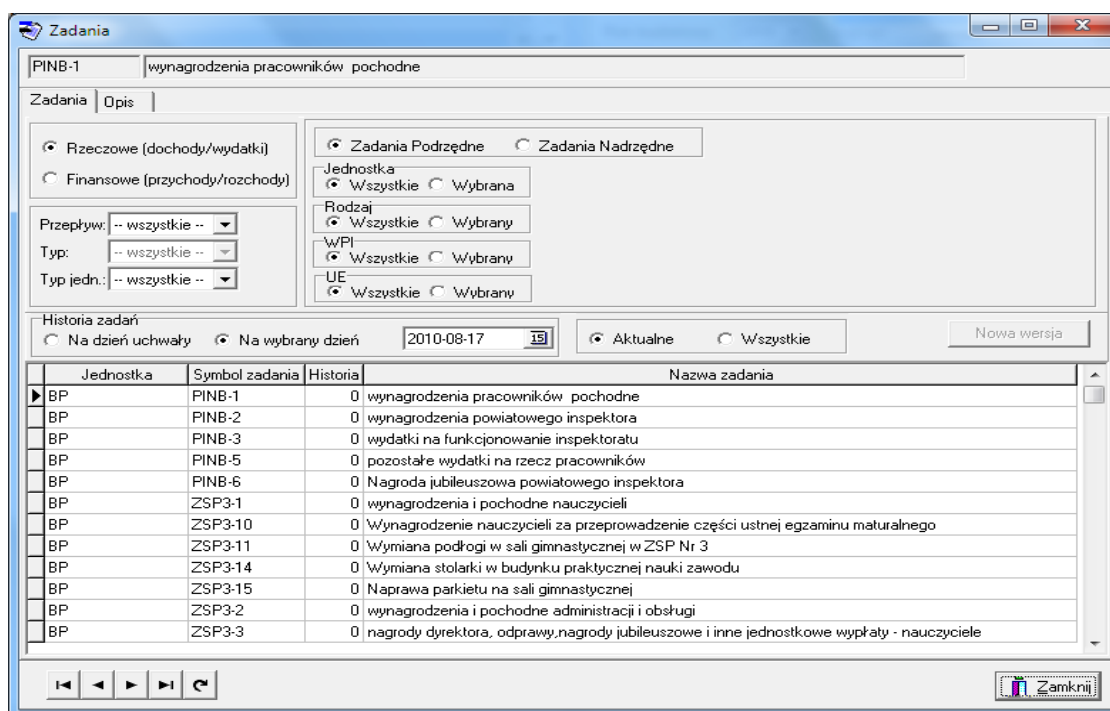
Zadania

PINB-1 | wynagrodzenia pracowników pochodne

Zadania | Opis

Rzeczowe (dochody/wydatki)
Finansowe (przychody/rozchody)

Przepływ: -- wszystkie --
Typ: -- wszystkie --
Typ jedn.: -- wszystkie --

Zadania Podrzędne   Zadania Nadrzędne

Jednostka
Wszystkie   Wybrana

Rodzaj
Wszystkie   Wybrany

WPI
Wszystkie   Wybrany

UE
Wszystkie   Wybrany

Historia zadań
Na dzień uchwały   Na wybrany dzień   2010-08-17

Aktualne   Wszystkie

Nowa wersja

| Jednostka | Symbol zadania | Historia | Nazwa zadania |
|---|---|---|---|
| BP | PINB-1 | 0 | wynagrodzenia pracowników pochodne |
| BP | PINB-2 | 0 | wynagrodzenia powiatowego inspektora |
| BP | PINB-3 | 0 | wydatki na funkcjonowanie inspektoratu |
| BP | PINB-5 | 0 | pozostałe wydatki na rzecz pracowników |
| BP | PINB-6 | 0 | Nagroda jubileuszowa powiatowego inspektora |
| BP | ZSP3-1 | 0 | wynagrodzenia i pochodne nauczycieli |
| BP | ZSP3-10 | 0 | Wynagrodzenie nauczycieli za przeprowadzenie części ustnej egzaminu maturalnego |
| BP | ZSP3-11 | 0 | Wymiana podłogi w sali gimnastycznej w ZSP Nr 3 |
| BP | ZSP3-14 | 0 | Wymiana stolarki w budynku praktycznej nauki zawodu |
| BP | ZSP3-15 | 0 | Naprawa parkietu na sali gimnastycznej |
| BP | ZSP3-2 | 0 | wynagrodzenia i pochodne administracji i obsługi |
| BP | ZSP3-3 | 0 | nagrody dyrektora, odprawy,nagrody jubileuszowe i inne jednostkowe wypłaty - nauczyciele |

Zamknij